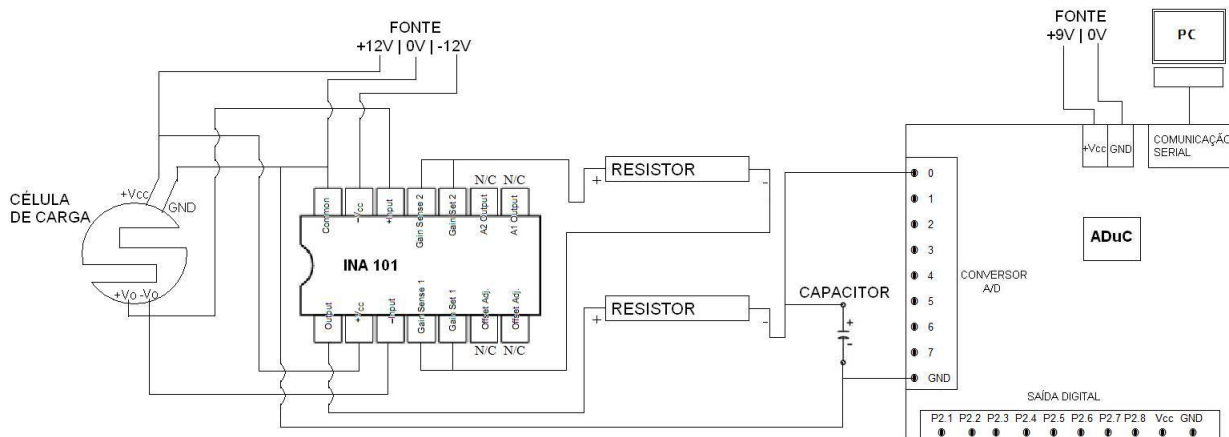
FONTE
+12V | 0V | -12V

FONTE
+9V | 0V

PC

+Vcc GND

COMUNICAÇÃO SERIAL

CÉLULA DE CARGA

+Vcc
GND
+Vo -Vo

Common
-Vcc
+Input
Gain Sense 2
Gain Set 2
A2 Output
A1 Output
N/C N/C

INA 101

Output
+Vcc
-Input
Gain Sense 1
Gain Set 1
Offset Adj.
Offset Adj.
N/C N/C

+ RESISTOR -

+ RESISTOR -

CAPACITOR
+
-

0
1
2
3
4
5
6
7
GND

CONVERSOR A/D

ADuC

SAÍDA DIGITAL

P2.1 P2.2 P2.3 P2.4 P2.5 P2.6 P2.7 P2.8 Vcc GND